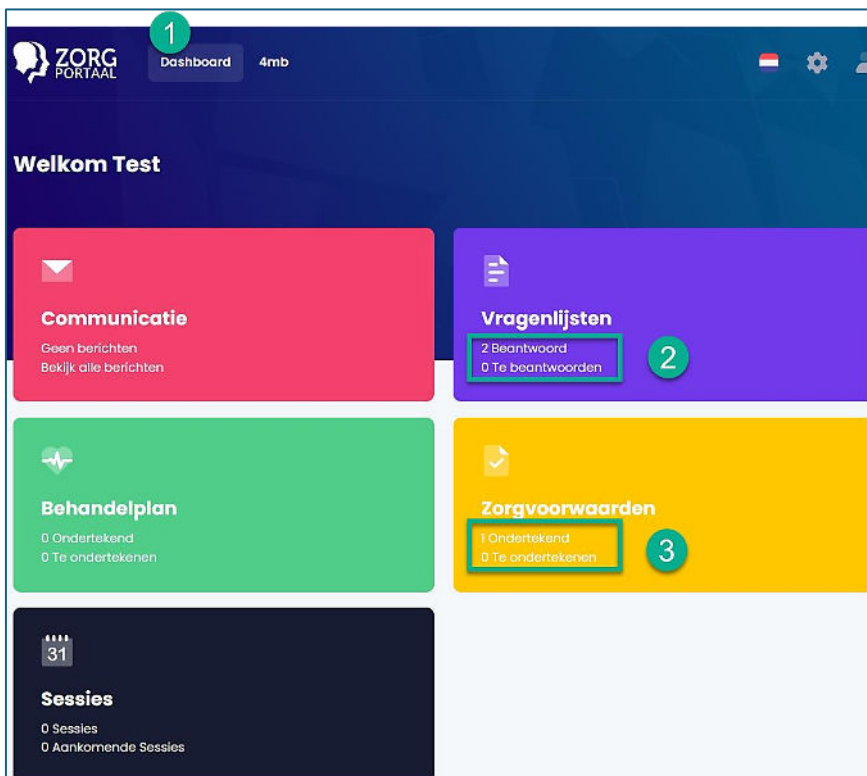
ZORG PORTAAL

1

Dashboard 4mb

Welkom Test

Communicatie
Geen berichten
Bekijk alle berichten

Vragenlijsten
2 Beantwoord
0 Te beantwoorden

2

Behandelplan
0 Ondertekend
0 Te ondertekenen

Zorgvoorwaarden
1 Ondertekend
0 Te ondertekenen

3

31

Sessies
0 Sessies
0 Aankomende Sessies